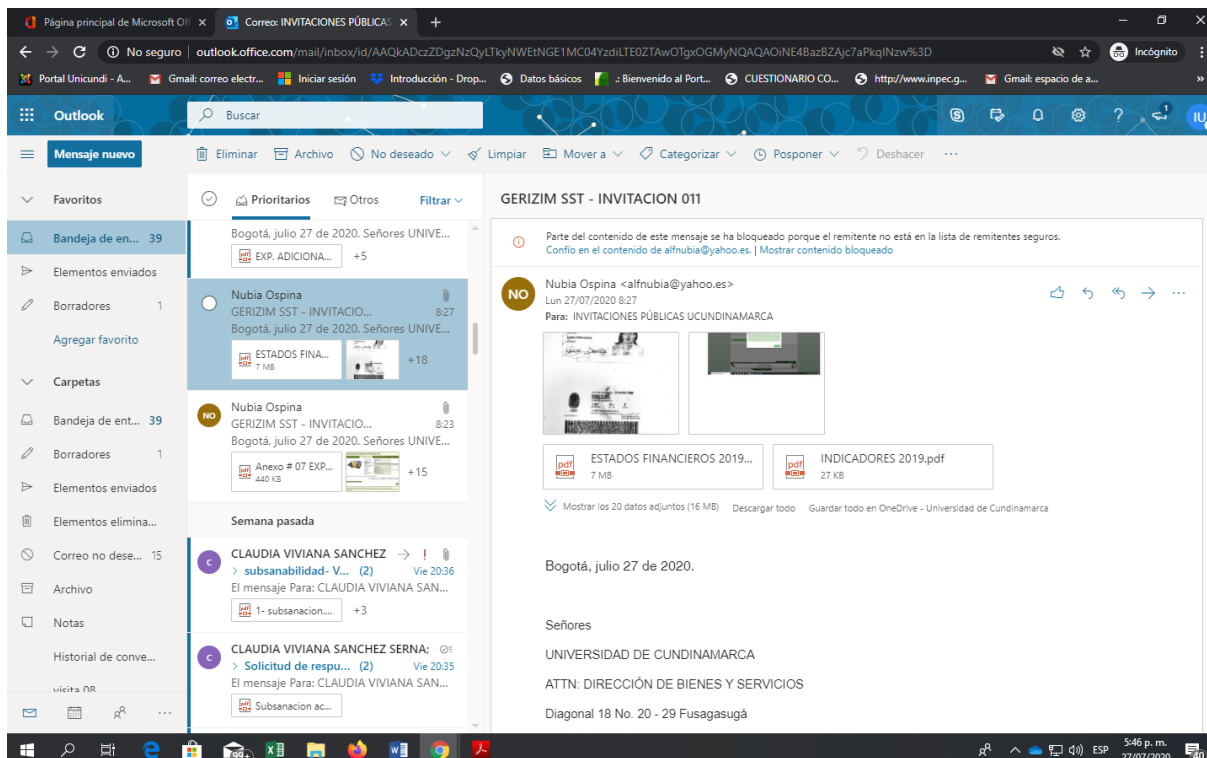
Página principal de Microsoft Off ×
Correo: INVITACIONES PÚBLICAS ×
+

No seguro | outlook.office.com/mail/inbox/id/AAQkADczZDgzNzQyLTkyNWEtNGE1MC04YzdiLTE0ZTAwOTgxOGMyNQAQAOiNE4BazBZAjc7aPkqINzw%3D
Incógnito

Portal Unicundi - A... Gmail: correo electr... Iniciar sesión Introducción - Drop... Datos básicos .: Bienvenido al Port... CUESTIONARIO CO... http://www.inpec.g... Gmail: espacio de a...

Outlook
Buscar
IU

Mensaje nuevo
Eliminar Archivo No deseado Limpiar Mover a Categorizar Posponer Deshacer ···

Favoritos
Bandeja de en... 39
Elementos enviados
Borradores 1
Agregar favorito
Carpetas
Bandeja de ent... 39
Borradores 1
Elementos enviados
Elementos elimina...
Correo no dese... 15
Archivo
Notas
Historial de conve...
visita 08

Prioritarios Otros Filtrar

Bogotá, julio 27 de 2020. Señores UNIVE...
EXP. ADICIONA... +5

Nubia Ospina
GERIZIM SST - INVITACIO... 8:27
Bogotá, julio 27 de 2020. Señores UNIVE...
ESTADOS FINA... 7 MB +18

NO
Nubia Ospina
GERIZIM SST - INVITACIO... 8:23
Bogotá, julio 27 de 2020. Señores UNIVE...
Anexo # 07 EXP... 440 KB +15

Semana pasada

C
CLAUDIA VIVIANA SANCHEZ
> subsanabilidad- V... (2) Vie 20:36
El mensaje Para: CLAUDIA VIVIANA SAN...
1- subsanacion... +3

C
CLAUDIA VIVIANA SANCHEZ SERNA;
> Solicitud de respu... (2) Vie 20:35
El mensaje Para: CLAUDIA VIVIANA SAN...
Subsanacion ac...

GERIZIM SST - INVITACION 011

Parte del contenido de este mensaje se ha bloqueado porque el remitente no está en la lista de remitentes seguros.
Confío en el contenido de alfnubia@yahoo.es. | Mostrar contenido bloqueado

NO
Nubia Ospina <alfnubia@yahoo.es>
Lun 27/07/2020 8:27
Para: INVITACIONES PÚBLICAS UCUNDINAMARCA

ESTADOS FINANCIEROS 2019... 7 MB
INDICADORES 2019.pdf 27 KB

Mostrar los 20 datos adjuntos (16 MB) Descargar todo Guardar todo en OneDrive - Universidad de Cundinamarca

Bogotá, julio 27 de 2020.

Señores

UNIVERSIDAD DE CUNDINAMARCA

ATTN: DIRECCIÓN DE BIENES Y SERVICIOS

Diagonal 18 No. 20 - 29 Fusagasugá

ESP 5:46 p. m. 27/07/2020